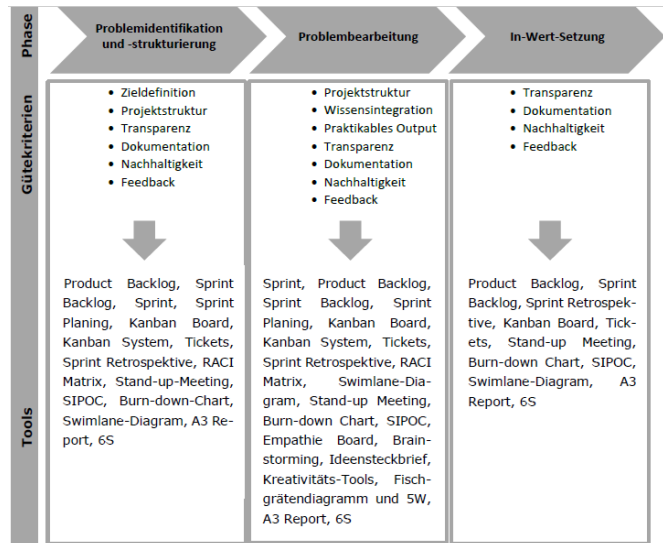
| Phase | Problemidentifikation und -strukturierung | Problembearbeitung | In-Wert-Setzung |
|---|---|---|---|
| Gütekriterien | • Zieldefinition<br>• Projektstruktur<br>• Transparenz<br>• Dokumentation<br>• Nachhaltigkeit<br>• Feedback | • Projektstruktur<br>• Wissensintegration<br>• Praktikables Output<br>• Transparenz<br>• Dokumentation<br>• Nachhaltigkeit<br>• Feedback | • Transparenz<br>• Dokumentation<br>• Nachhaltigkeit<br>• Feedback |
| Tools | Product Backlog, Sprint Backlog, Sprint, Sprint Planing, Kanban Board, Kanban System, Tickets, Sprint Retrospektive, RACI Matrix, Stand-up-Meeting, SIPOC, Burn-down-Chart, Swimlane-Diagram, A3 Report, 6S | Sprint, Product Backlog, Sprint Backlog, Sprint Planing, Kanban Board, Kanban System, Tickets, Sprint Retrospektive, RACI Matrix, Swimlane-Diagram, Stand-up Meeting, Burn-down Chart, SIPOC, Empathie Board, Brainstorming, Ideensteckbrief, Kreativitäts-Tools, Fischgrätendiagramm und 5W, A3 Report, 6S | Product Backlog, Sprint Backlog, Sprint Retrospektive, Kanban Board, Tickets, Stand-up Meeting, Burn-down Chart, SIPOC, Swimlane-Diagram, A3 Report, 6S |